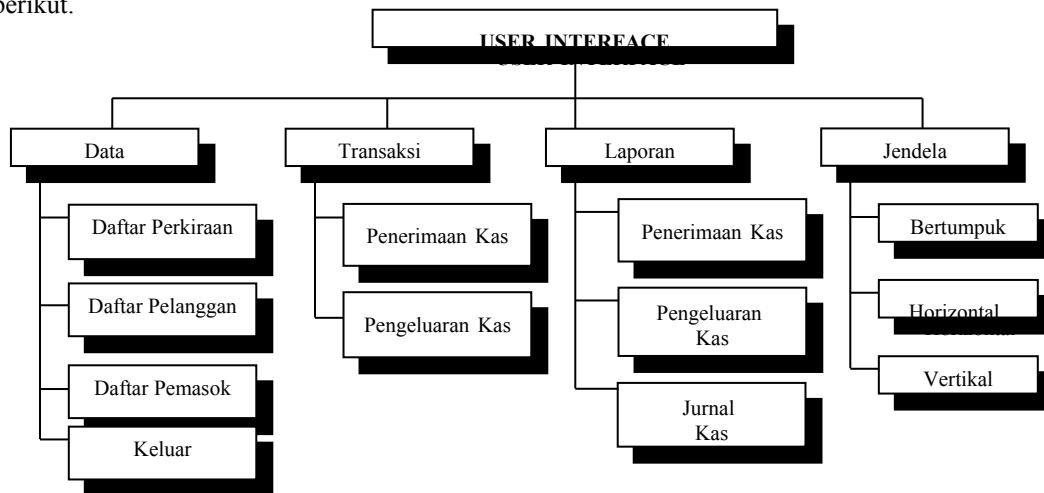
berikut.

USER INTERFACE

Data

Daftar Perkiraan

Daftar Pelanggan

Daftar Pemasok

Keluar

Transaksi

Penerimaan Kas

Pengeluaran Kas

Laporan

Penerimaan Kas

Pengeluaran Kas

Jurnal Kas

Jendela

Bertumpuk

Horizontal

Vertikal